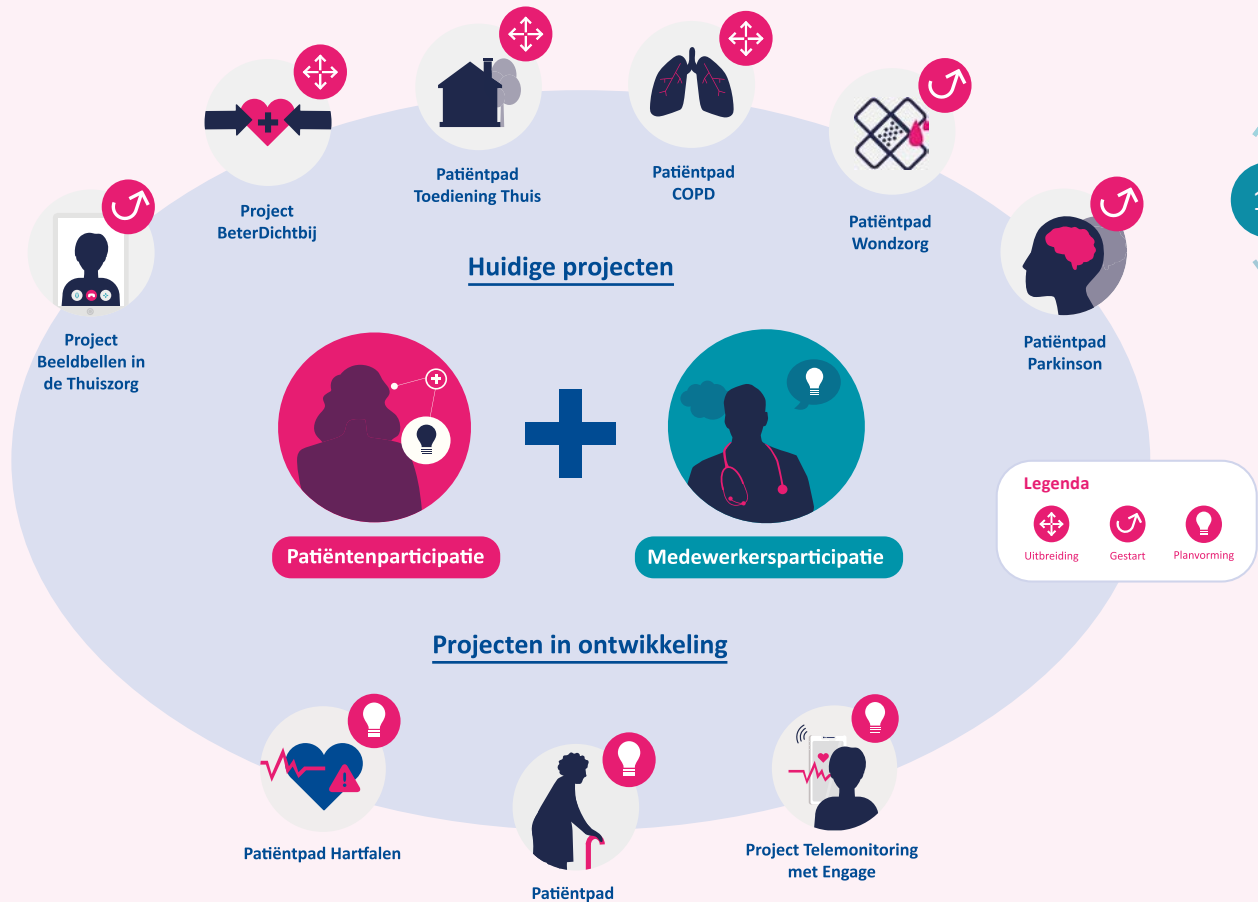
Project Beeldbellen in de Thuiszorg

Project BeterDichtbij

Patiëntpad Toediening Thuis

Patiëntpad COPD

Patiëntpad Wondzorg

Patiëntpad Parkinson

Huidige projecten

Patiëntenparticipatie

Medewerkersparticipatie

Legenda

Uitbreiding

Gestart

Planvorming

Projecten in ontwikkeling

Patiëntpad Hartfalen

Patiëntpad

Project Telemonitoring met Engage